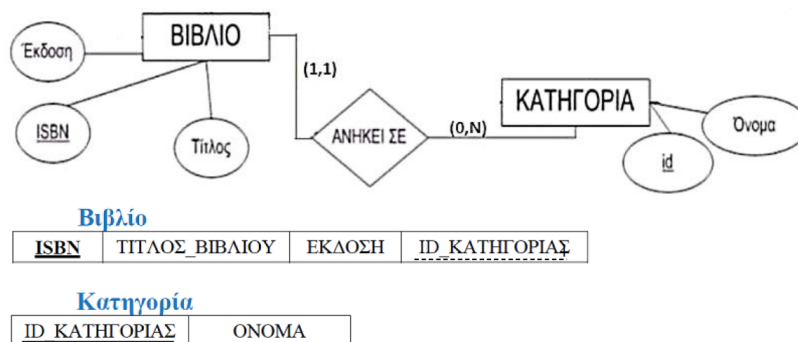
Έκδοση

ΒΙΒΛΙΟ

(1,1)

ISBN

Τίτλος

ΑΝΗΚΕΙ ΣΕ

(0,N)

ΚΑΤΗΓΟΡΙΑ

Όνομα

id

Βιβλίο

| ISBN | ΤΙΤΛΟΣ_ΒΙΒΛΙΟΥ | ΕΚΔΟΣΗ | ID_ΚΑΤΗΓΟΡΙΑΣ |
|---|---|---|---|

Κατηγορία

| ID_ΚΑΤΗΓΟΡΙΑΣ | ΟΝΟΜΑ |
|---|---|